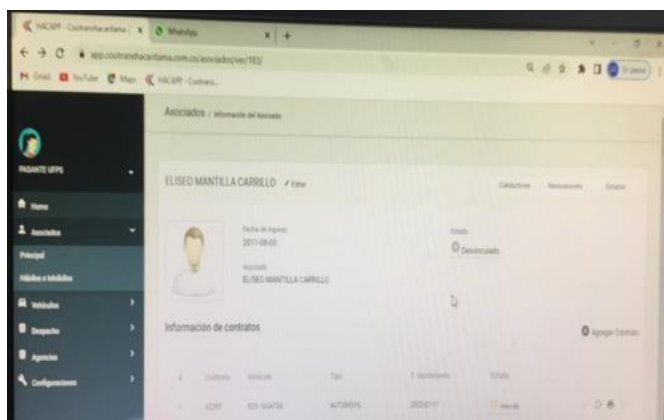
HACAPP - Cootranshacaritama | x   WhatsApp   x   +

app.cootranshacaritama.com.co/asociados/ver/183/

Gmail   YouTube   Maps   HACAPP - Cootrans...

PASANTE UFPS

Home

Asociados

Principal

Hábiles e Inhábiles

Vehículos

Despacho

Agencias

Configuraciones

Asociados / Información del Asociado

ELISEO MANTILLA CARRILLO   Editar

Conductores   Renovaciones   Estados

Fecha de Ingreso
2011-08-03

Estado
Desvinculado

Asociado
ELISEO MANTILLA CARRILLO

Información de contratos

Agregar Contrato

| # | Contrato | Vehículo | Tipo | F. Vencimiento | Estado |
|---|---|---|---|---|---|
| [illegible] | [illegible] | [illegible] | AUTOMÓVIL | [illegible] | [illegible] |